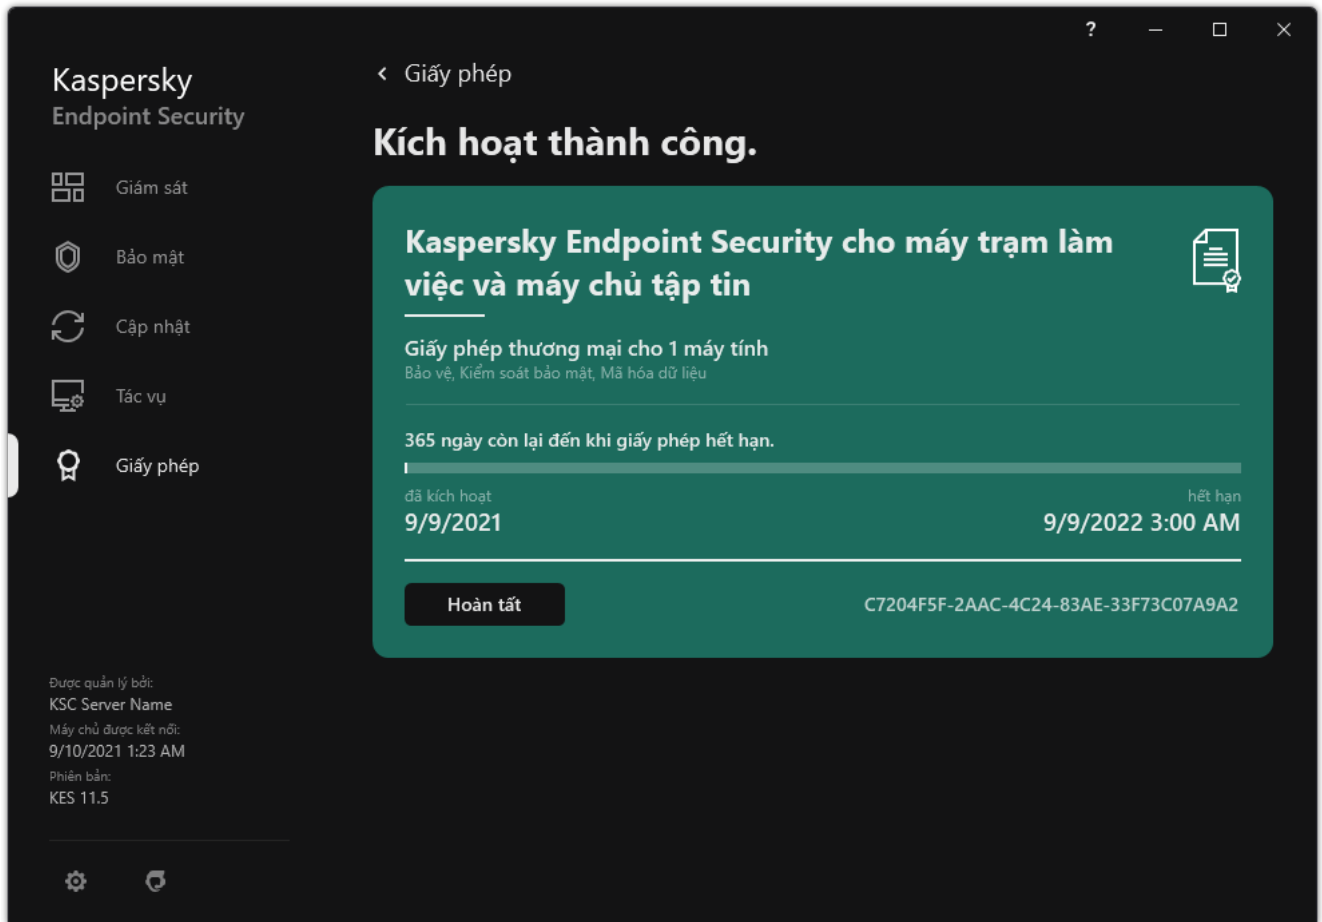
?

Kaspersky
Endpoint Security

Giám sát

Bảo mật

Cập nhật

Tác vụ

Giấy phép

Được quản lý bởi:
KSC Server Name
Máy chủ được kết nối:
9/10/2021 1:23 AM
Phiên bản:
KES 11.5

Giấy phép

Kích hoạt thành công.

Kaspersky Endpoint Security cho máy trạm làm việc và máy chủ tập tin

Giấy phép thương mại cho 1 máy tính
Bảo vệ, Kiểm soát bảo mật, Mã hóa dữ liệu

365 ngày còn lại đến khi giấy phép hết hạn.

đã kích hoạt
9/9/2021

hết hạn
9/9/2022 3:00 AM

Hoàn tất

C7204F5F-2AAC-4C24-83AE-33F73C07A9A2